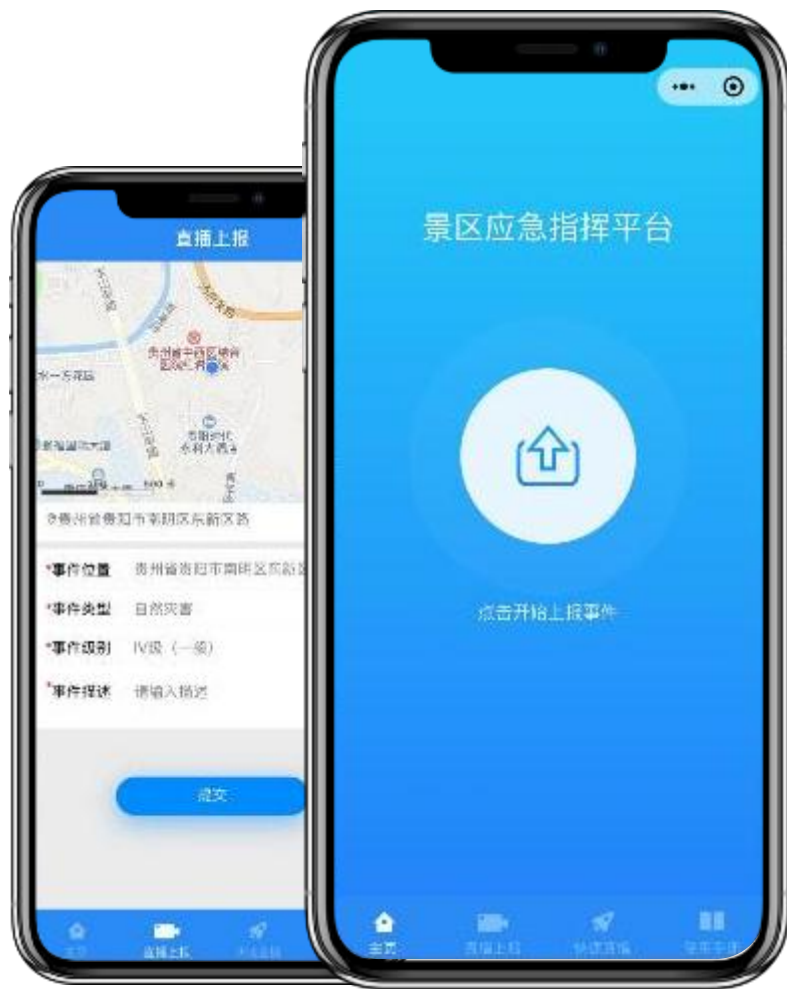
直播上报

贵州省贵阳市南明区

贵州省贵阳市南明区东新区路

*事件位置 贵州省贵阳市南明区东新区

*事件类型 自然灾害

*事件级别 IV级（一级）

*事件描述 请输入描述

提交

首页 直播上报 快速上报

景区应急指挥平台

点击开始上报事件

首页 直播上报 快速上报 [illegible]